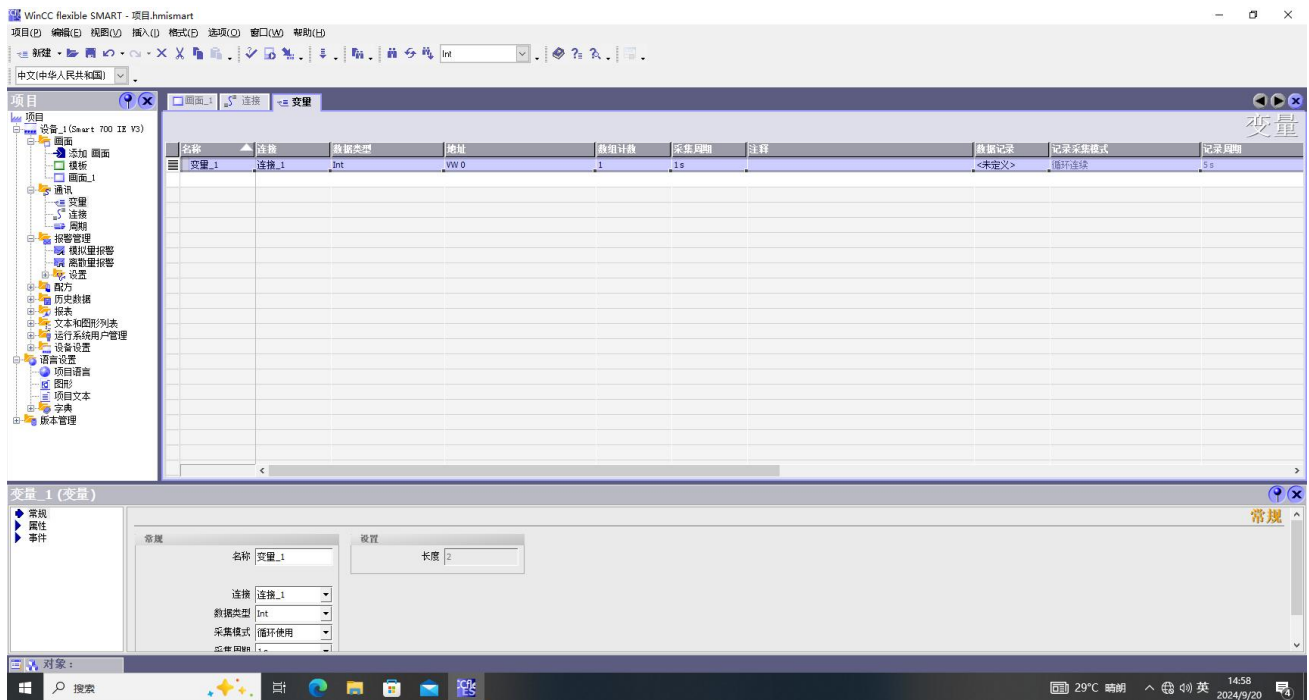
WinCC flexible SMART - 项目.hmismart

项目(P) 编辑(E) 视图(V) 插入(I) 格式(F) 选项(O) 窗口(W) 帮助(H)

新建 Int

中文(中华人民共和国)

项目

项目
设备_1(Smart 700 IE V3)
画面
添加 画面
模板
画面_1
通讯
变量
连接
周期
报警管理
模拟量报警
离散量报警
设置
配方
历史数据
报表
文本和图形列表
运行系统用户管理
设备设置
语言设置
项目语言
图形
项目文本
字典
版本管理

画面_1 连接 变量

变量

| 名称 | 连接 | 数据类型 | 地址 | 数组计数 | 采集周期 | 注释 | 数据记录 | 记录采集模式 | 记录周期 |
|---|---|---|---|---|---|---|---|---|---|
| 变量_1 | 连接_1 | Int | VW 0 | 1 | 1 s | | <未定义> | 循环连续 | 5 s |

变量_1 (变量)

常规
属性
事件

常规

常规
名称 变量_1
连接 连接_1
数据类型 Int
采集模式 循环使用
采集周期 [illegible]

设置
长度 2

对象:

搜索

29°C 晴朗 英 14:58 2024/9/20 4